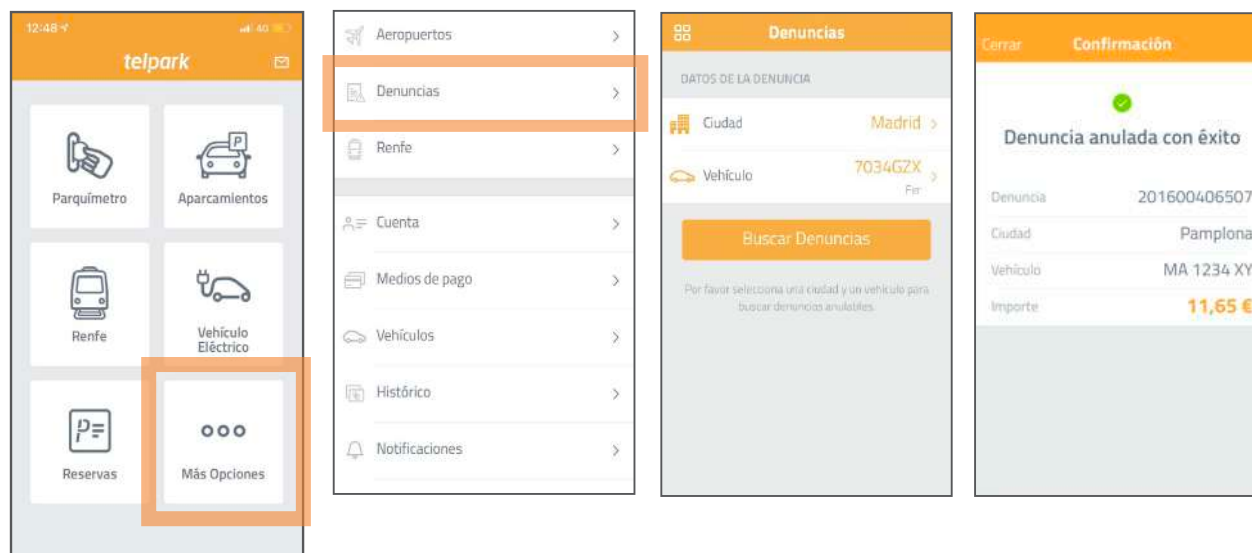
12:48
4G
telpark

Parquímetro

Aparcamientos

Renfe

Vehículo Eléctrico

Reservas

Más Opciones

Aeropuertos

Denuncias

Renfe

Cuenta

Medios de pago

Vehículos

Histórico

Notificaciones

Denuncias

DATOS DE LA DENUNCIA

Ciudad
Madrid

Vehículo
7034GZX
Fer

Buscar Denuncias

Por favor selecciona una ciudad y un vehículo para buscar denuncias anulables.

Cerrar
Confirmación

Denuncia anulada con éxito

Denuncia
201600406507

Ciudad
Pamplona

Vehículo
MA 1234 XY

Importe
11,65 €